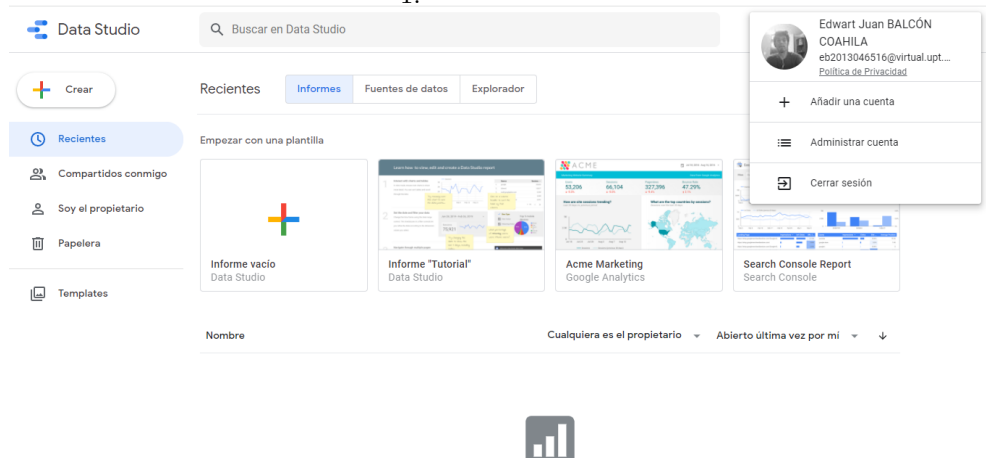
Data Studio

Buscar en Data Studio

Edwart Juan BALCÓN COAHILA
eb2013046516@virtual.upt....
Política de Privacidad

Añadir una cuenta

Administrar cuenta

Cerrar sesión

Crear

Recientes

Compartidos conmigo

Soy el propietario

Papelera

Templates

Recientes

Informes

Fuentes de datos

Explorador

Empezar con una plantilla

Informe vacío
Data Studio

Informe "Tutorial"
Data Studio

ACME
53,206
66,104
327,396
47.29%

Acme Marketing
Google Analytics

Search Console Report
Search Console

Nombre

Cualquiera es el propietario

Abierto última vez por mí